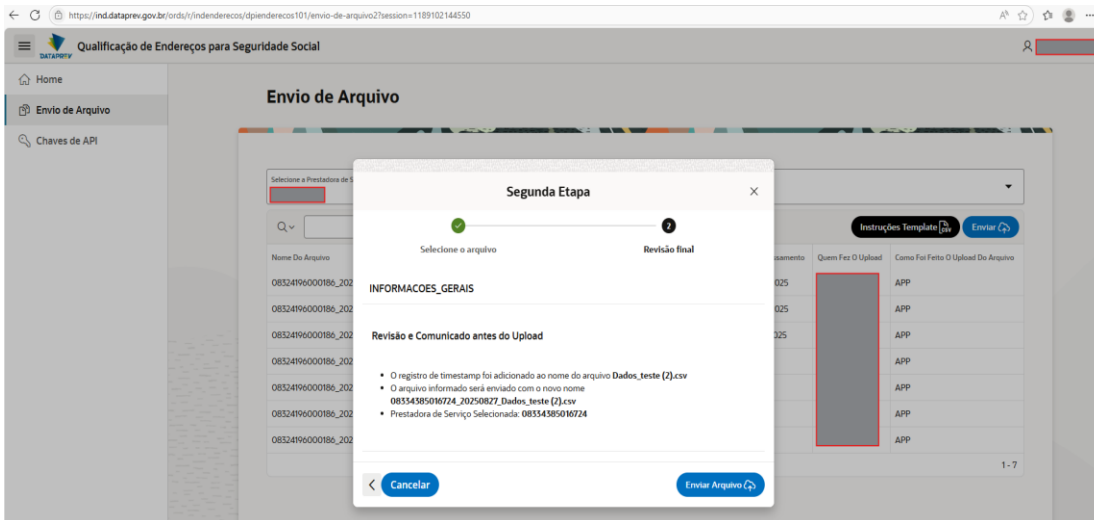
https://ind.dataprev.gov.br/ords/r/indenderecos/dpienderecos101/envio-de-arquivo2?session=1189102144550

DATAPREV Qualificação de Endereços para Seguridade Social

Home
Envio de Arquivo
Chaves de API

Envio de Arquivo

Selecione a Prestadora de S

Instruções Template CSV Enviar

| Nome Do Arquivo | | ssamento | Quem Fez O Upload | Como Foi Feito O Upload Do Arquivo |
|---|---|---|---|---|
| 08324196000186_202 | | 025 | | APP |
| 08324196000186_202 | | 025 | | APP |
| 08324196000186_202 | | 025 | | APP |
| 08324196000186_202 | | | | APP |
| 08324196000186_202 | | | | APP |
| 08324196000186_202 | | | | APP |
| 08324196000186_202 | | | | APP |

1 - 7

Segunda Etapa

Selecione o arquivo
2
Revisão final

INFORMACOES_GERAIS

Revisão e Comunicado antes do Upload

• O registro de timestamp foi adicionado ao nome do arquivo Dados_teste (2).csv
• O arquivo informado será enviado com o novo nome 08334385016724_20250827_Dados_teste (2).csv
• Prestadora de Serviço Selecionada: 08334385016724

Cancelar
Enviar Arquivo